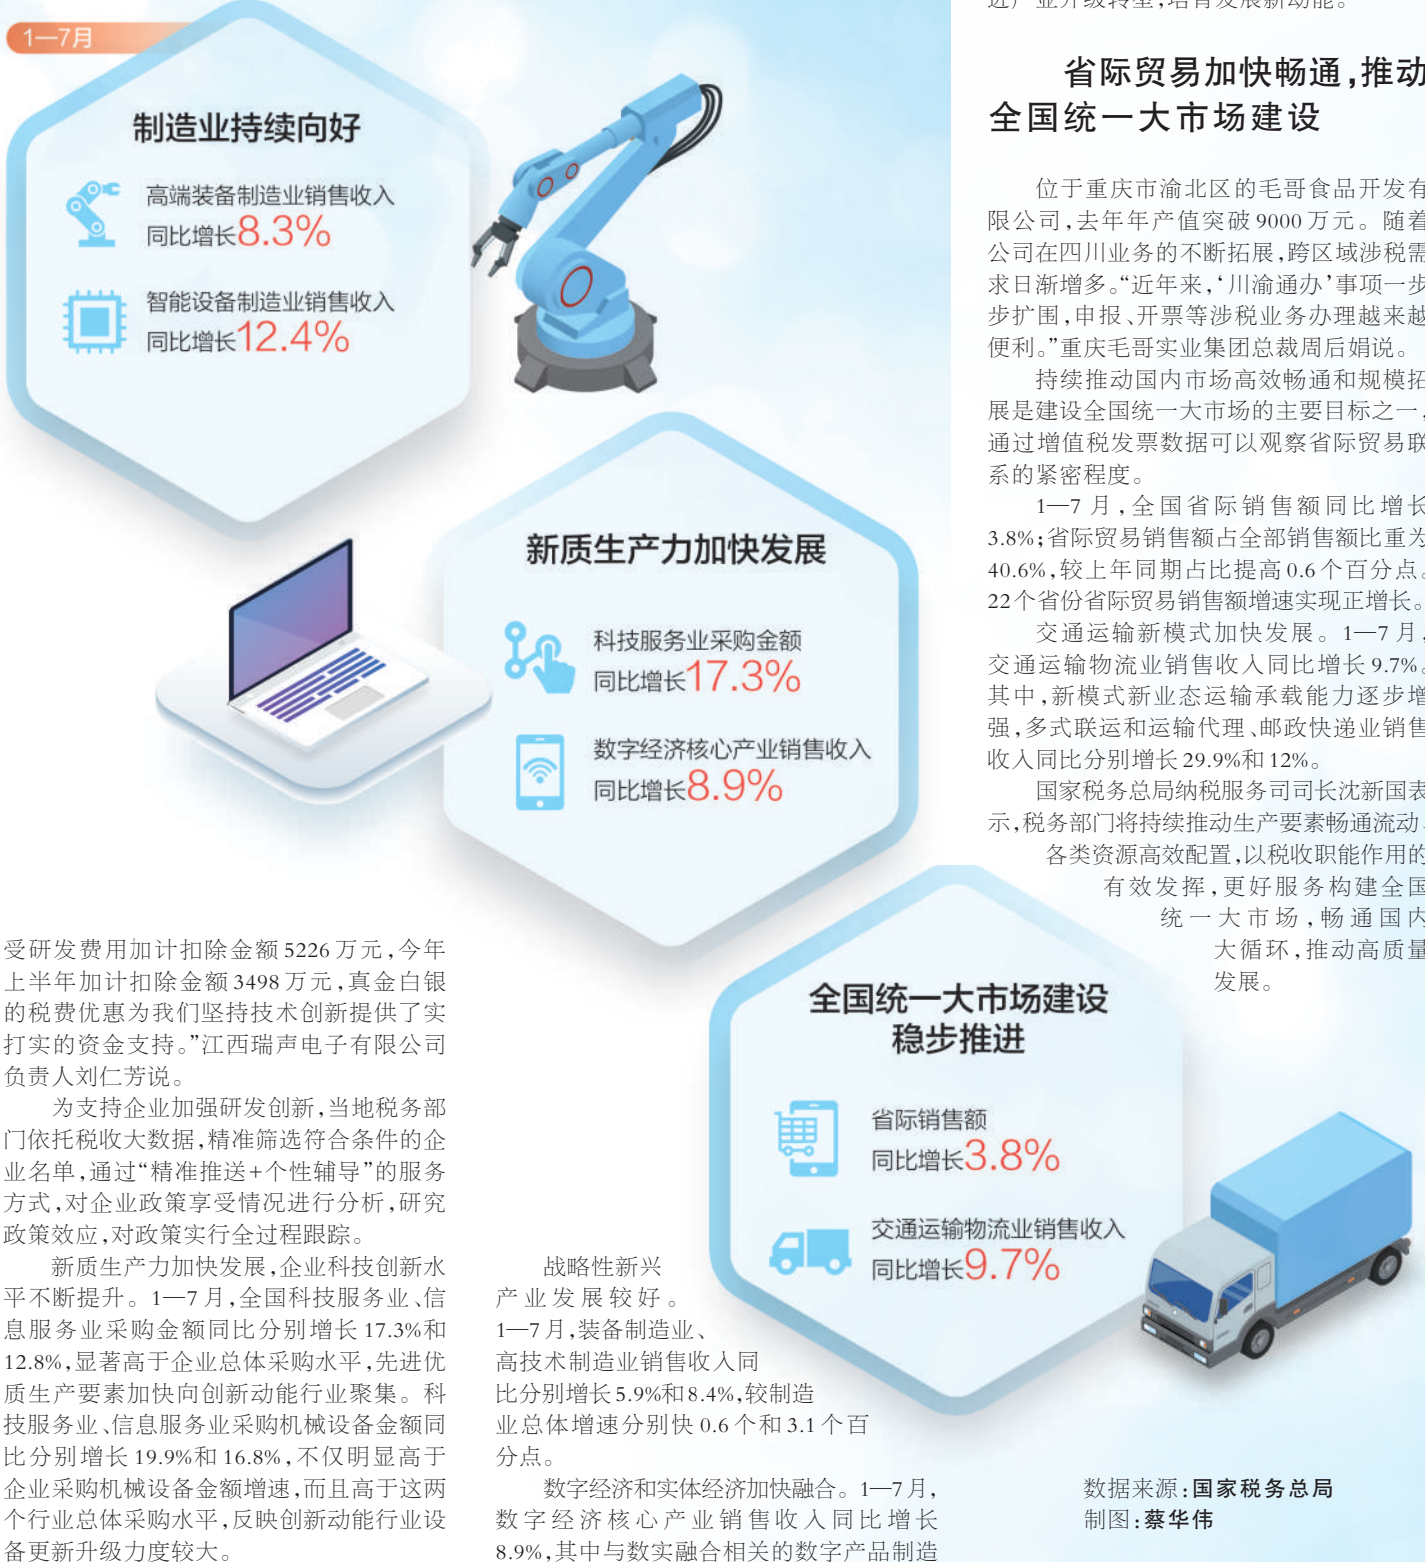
1—7月

制造业持续向好

高端装备制造业销售收入同比增长8.3%

智能设备制造业销售收入同比增长12.4%

新质生产力加快发展

科技服务业采购金额同比增长17.3%

数字经济核心产业销售收入同比增长8.9%

全国统一大市场建设稳步推进

省际销售额同比增长3.8%

交通运输物流业销售收入同比增长9.7%

数据来源：国家税务总局
制图：蔡华伟

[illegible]

省际贸易加快畅通，推动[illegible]全国统一大市场建设

位于重庆市渝北区的毛哥食品开发有限公司，去年年产值突破9000万元。随着公司在四川业务的不断拓展，跨区域涉税需求日渐增多。“近年来，‘川渝通办’事项一步步扩围，申报、开票等涉税业务办理越来越便利。”重庆毛哥实业集团总裁周后娟说。

持续推动国内市场高效畅通和规模拓展是建设全国统一大市场的主要目标之一，通过增值税发票数据可以观察省际贸易联系的紧密程度。

1—7月，全国省际销售额同比增长3.8%；省际贸易销售额占全部销售额比重为40.6%，较上年同期占比提高0.6个百分点，22个省份省际贸易销售额增速实现正增长。

交通运输新模式加快发展。1—7月，交通运输物流业销售收入同比增长9.7%。其中，新模式新业态运输承载能力逐步增强，多式联运和运输代理、邮政快递业销售收入同比分别增长29.9%和12%。

国家税务总局纳税服务司司长沈新国表示，税务部门将持续推动生产要素畅通流动、各类资源高效配置，以税收职能作用的有效发挥，更好服务构建全国统一大市场，畅通国内大循环，推动高质量发展。

受研发费用加计扣除金额5226万元，今年上半年加计扣除金额3498万元，真金白银的税费优惠为我们坚持技术创新提供了实打实的资金支持。”江西瑞声电子有限公司负责人刘仁芳说。

为支持企业加强研发创新，当地税务部门依托税收大数据，精准筛选符合条件的企业名单，通过“精准推送+个性辅导”的服务方式，对企业政策享受情况进行分析，研究政策效应，对政策实行全过程跟踪。

新质生产力加快发展，企业科技创新水平不断提升。1—7月，全国科技服务业、信息服务业采购金额同比分别增长17.3%和12.8%，显著高于企业总体采购水平，先进优质生产要素加快向创新动能行业聚集。科技服务业、信息服务业采购机械设备金额同比分别增长19.9%和16.8%，不仅明显高于企业采购机械设备金额增速，而且高于这两个行业总体采购水平，反映创新动能行业设备更新升级力度较大。

战略性新兴产业发展较好。1—7月，装备制造业、高技术制造业销售收入同比分别增长5.9%和8.4%，较制造业总体增速分别快0.6个和3.1个百分点。

数字经济和实体经济加快融合。1—7月，数字经济核心产业销售收入同比增长8.9%，其中与数实融合相关的数字产品制造